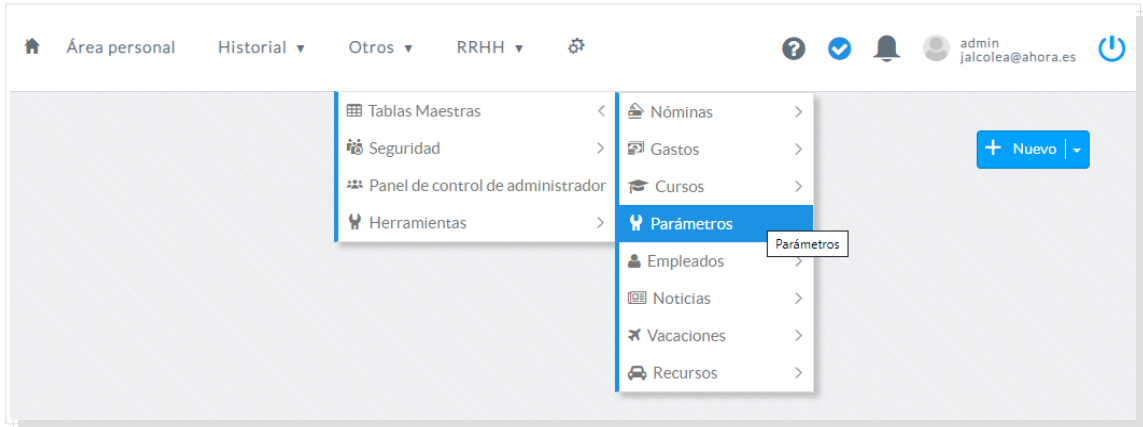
Área personal Historial ▾ Otros ▾ RRHH ▾

admin
jalcolea@ahora.es

Tablas Maestras
Seguridad
Panel de control de administrador
Herramientas

Nóminas
Gastos
Cursos
Parámetros
Empleados
Noticias
Vacaciones
Recursos

Parámetros

+ Nuevo